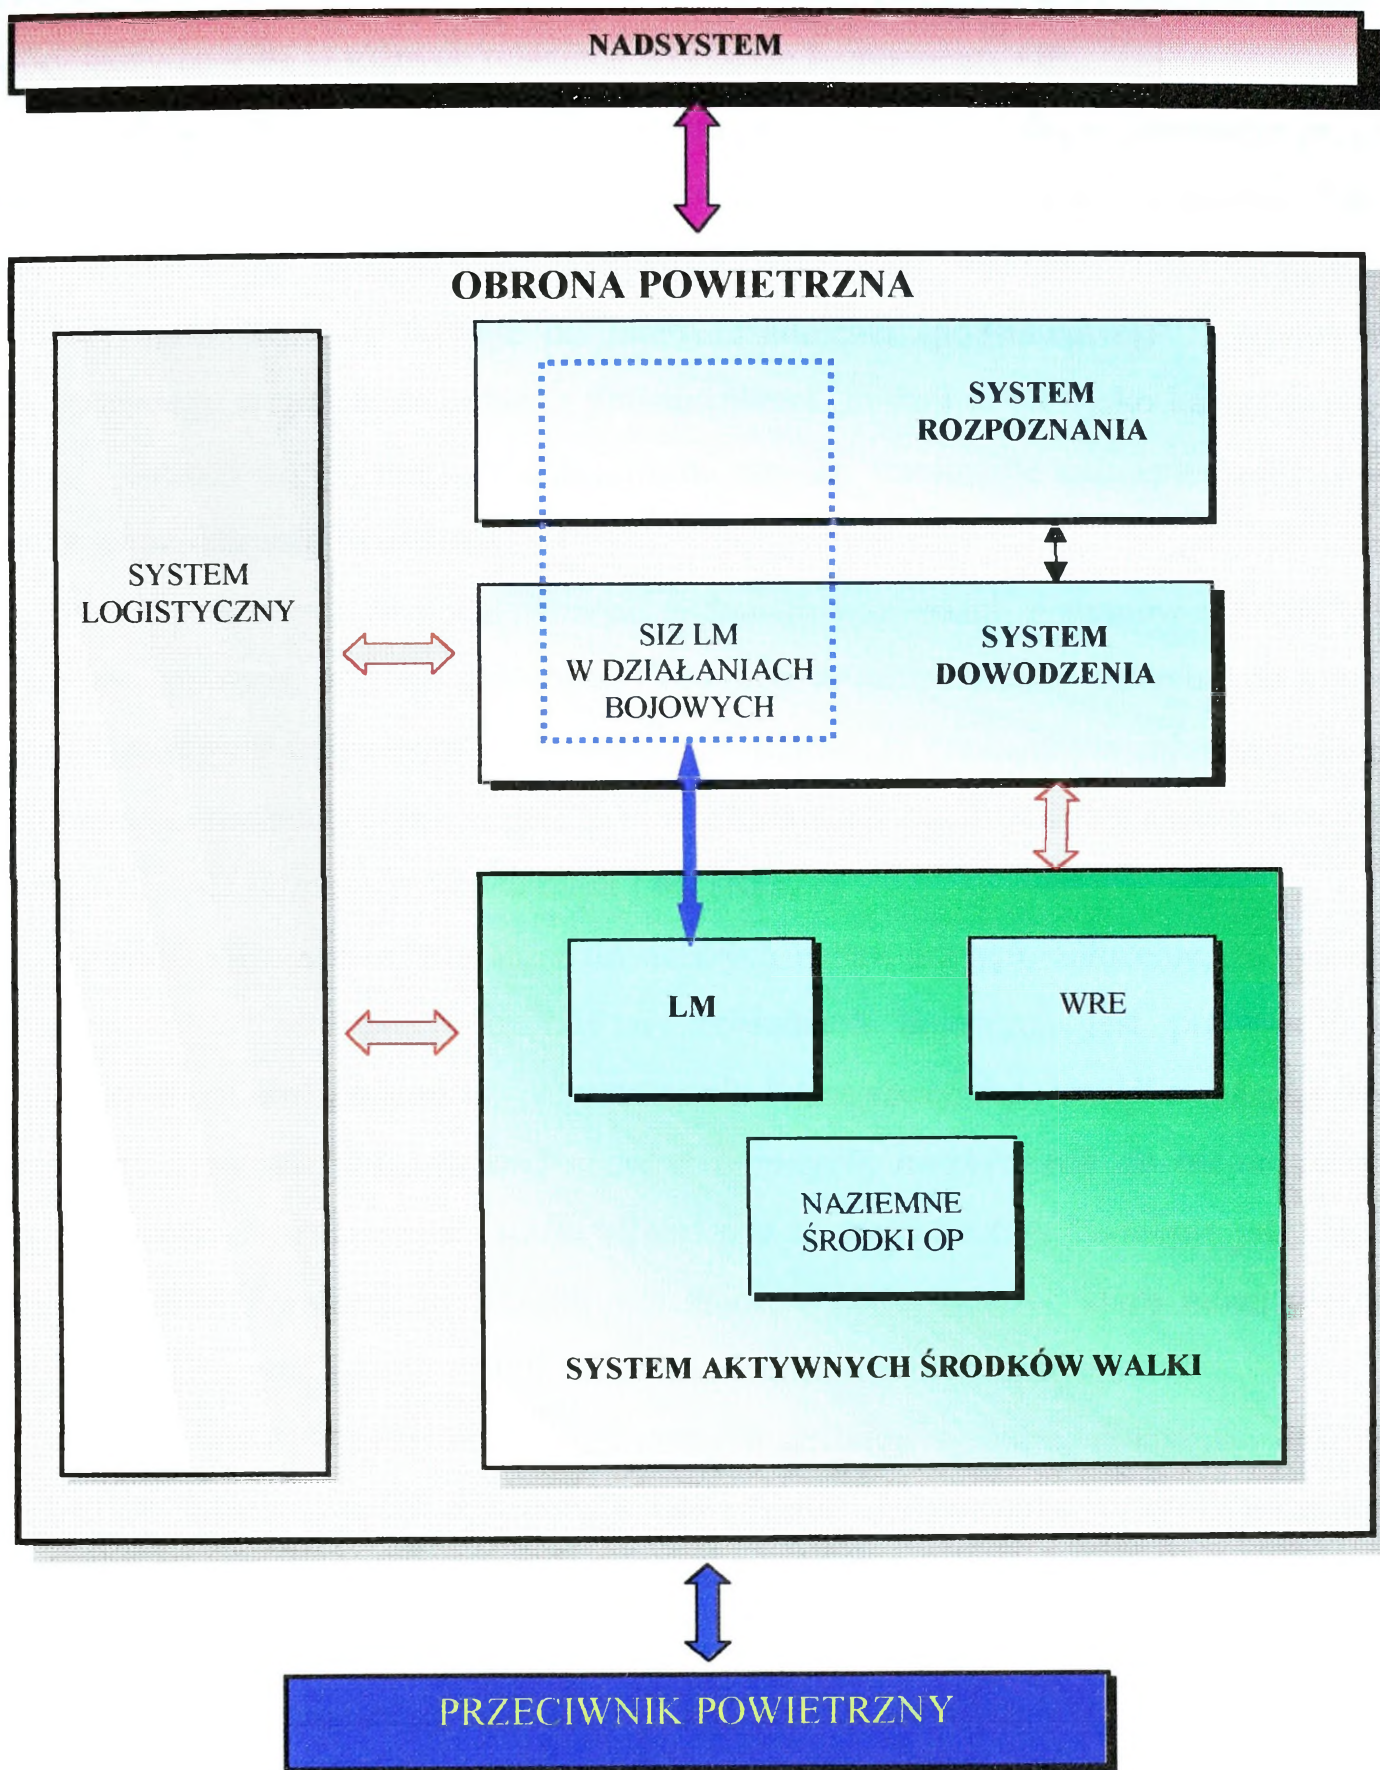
NADSYSTEM

OBRONA POWIETRZNA

SYSTEM ROZPOZNANIA

SYSTEM LOGISTYCZNY

SIZ LM W DZIAŁANIACH BOJOWYCH

SYSTEM DOWODZENIA

LM

WRE

NAZIEMNE ŚRODKI OP

SYSTEM AKTYWNYCH ŚRODKÓW WALKI

PRZECIWNIK POWIETRZNY